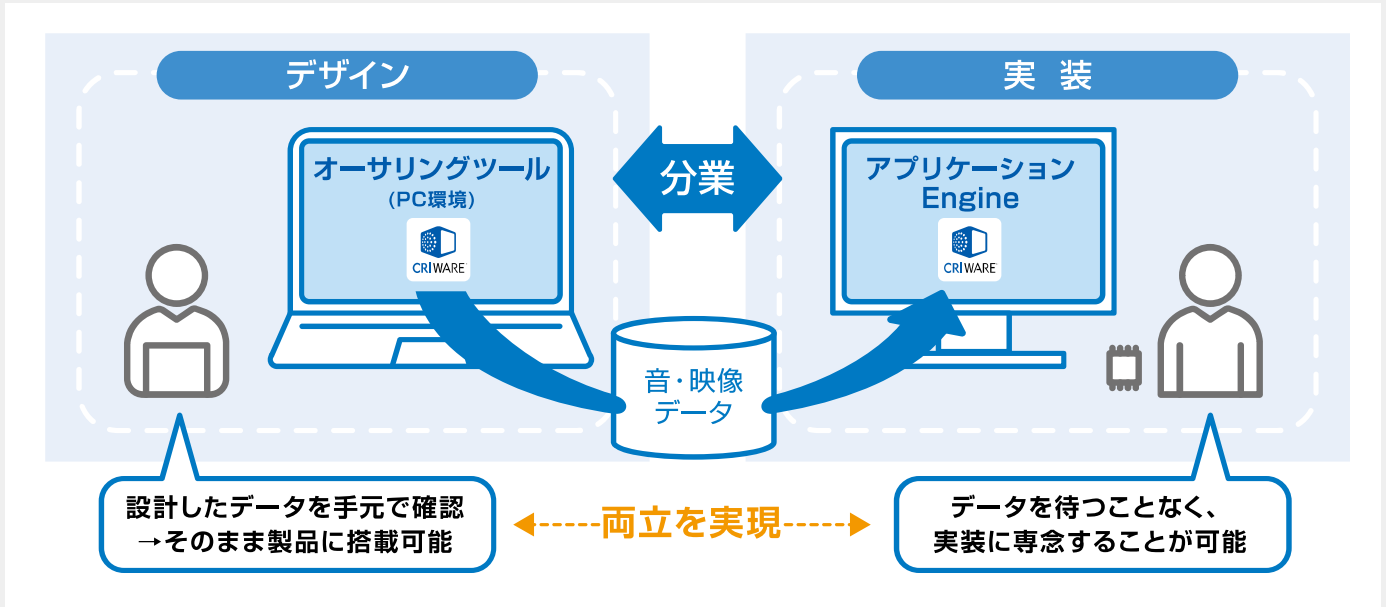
デザイン

実 装

オーサリングツール
(PC環境)

CRIWARE

分業

アプリケーション
Engine

CRIWARE

音・映像
データ

設計したデータを手元で確認
→そのまま製品に搭載可能

両立を実現

データを待つことなく、
実装に専念することが可能